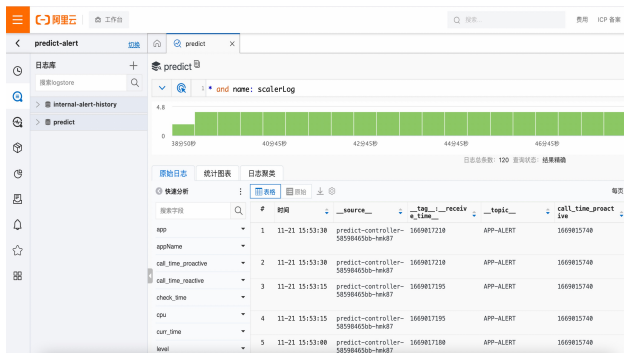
阿里云 工作台 搜索... 费用 ICP 备案

predict-alert 切换

日志库 +

搜索logstore

internal-alert-history

predict

predict ×

predict

1 * and name: scalerLog

4.8

0

38分50秒 40分45秒 42分45秒 44分45秒 46分45秒

日志总条数: 120 查询状态: 结果精确

原始日志 统计图表 日志聚类

快速分析

搜索字段

app

appName

call_time_proactive

call_time_reactive

check_time

cpu

curr_time

level

表格 原始

每页

| # | 时间 | __source__ | __tag__:__receive_time__ | __topic__ | call_time_proactive |
|---|---|---|---|---|---|
| 1 | 11-21 15:53:30 | predict-controller-58590465bb-hmk87 | 1669017210 | APP-ALERT | 1669015740 |
| 2 | 11-21 15:53:30 | predict-controller-58590465bb-hmk87 | 1669017210 | APP-ALERT | 1669015740 |
| 3 | 11-21 15:53:15 | predict-controller-58590465bb-hmk87 | 1669017195 | APP-ALERT | 1669015740 |
| 4 | 11-21 15:53:15 | predict-controller-58590465bb-hmk87 | 1669017195 | APP-ALERT | 1669015740 |
| 5 | 11-21 15:53:00 | predict-controller-58590465bb-hmk87 | 1669017180 | APP-ALERT | 1669015740 |